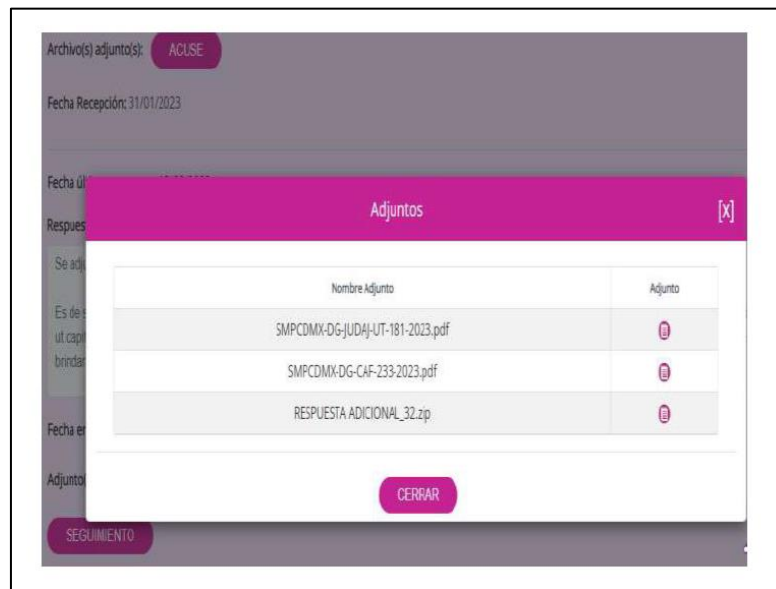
Archivo(s) adjunto(s): ACUSE

Fecha Recepción: 31/01/2023

Fecha úl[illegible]

Respues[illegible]

Se adj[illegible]

Es de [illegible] ut cap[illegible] brindar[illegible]

Fecha e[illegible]

Adjunto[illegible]

SEGUIMIENTO

Adjuntos [X]

| Nombre Adjunto | Adjunto |
|---|---|
| SMPCDMX-DG-JUDAJ-UT-181-2023.pdf | |
| SMPCDMX-DG-CAF-233-2023.pdf | |
| RESPUESTA ADICIONAL_32.zip | |

CERRAR